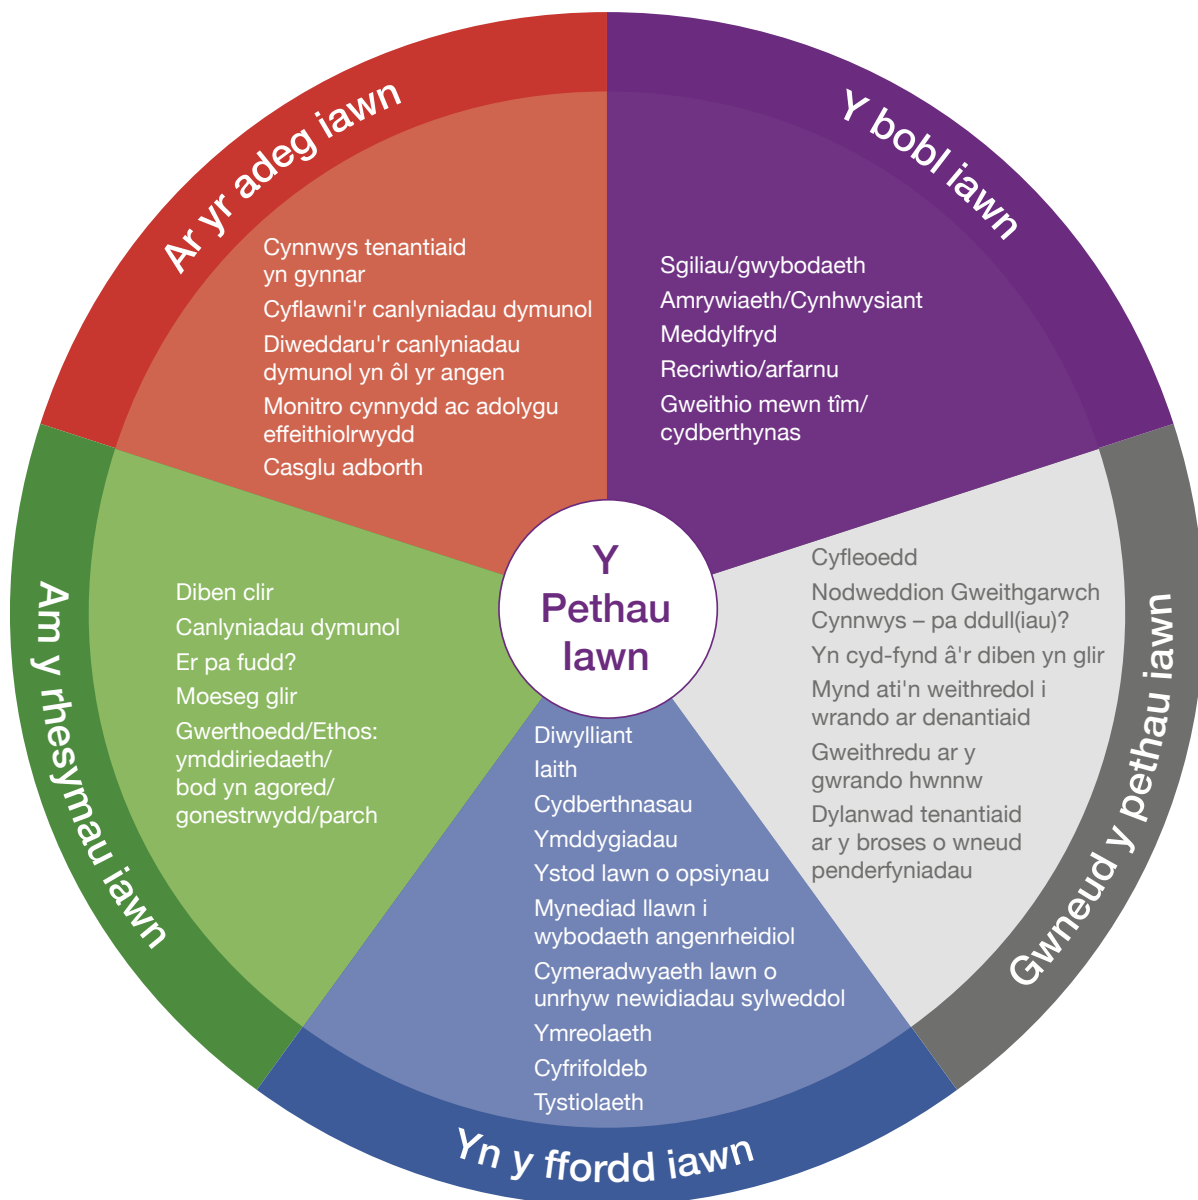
Y Pethau Iawn

Ar yr adeg iawn

Cynnwys tenantiaid yn gynnar

Cyflawni'r canlyniadau dymunol

Diweddaru'r canlyniadau dymunol yn ôl yr angen

Monitro cynnydd ac adolygu effeithiolrwydd

Casglu adborth

Y bobl iawn

Sgiliau/gwybodaeth

Amrywiaeth/Cynhwysiant

Meddylfryd

Recriwtio/arfarnu

Gweithio mewn tîm/ cydberthynas

Gwneud y pethau iawn

Cyfleoedd

Nodweddion Gweithgarwch Cynnwys – pa ddull(iau)?

Yn cyd-fynd â'r diben yn glir

Mynd ati'n weithredol i wrando ar denantiaid

Gweithredu ar y gwrando hwnnw

Dylanwad tenantiaid ar y broses o wneud penderfyniadau

Yn y ffordd iawn

Diwylliant

Iaith

Cydberthnasau

Ymddygiadau

Ystod lawn o opsiynau

Mynediad llawn i wybodaeth angenrheidiol

Cymeradwyaeth lawn o unrhyw newidiadau sylweddol

Ymreolaeth

Cyfrifoldeb

Tystiolaeth

Am y rhesymau iawn

Diben clir

Canlyniadau dymunol

Er pa fudd?

Moeseg glir

Gwerthoedd/Ethos: ymddiriedaeth/ bod yn agored/ gonestrwydd/parch